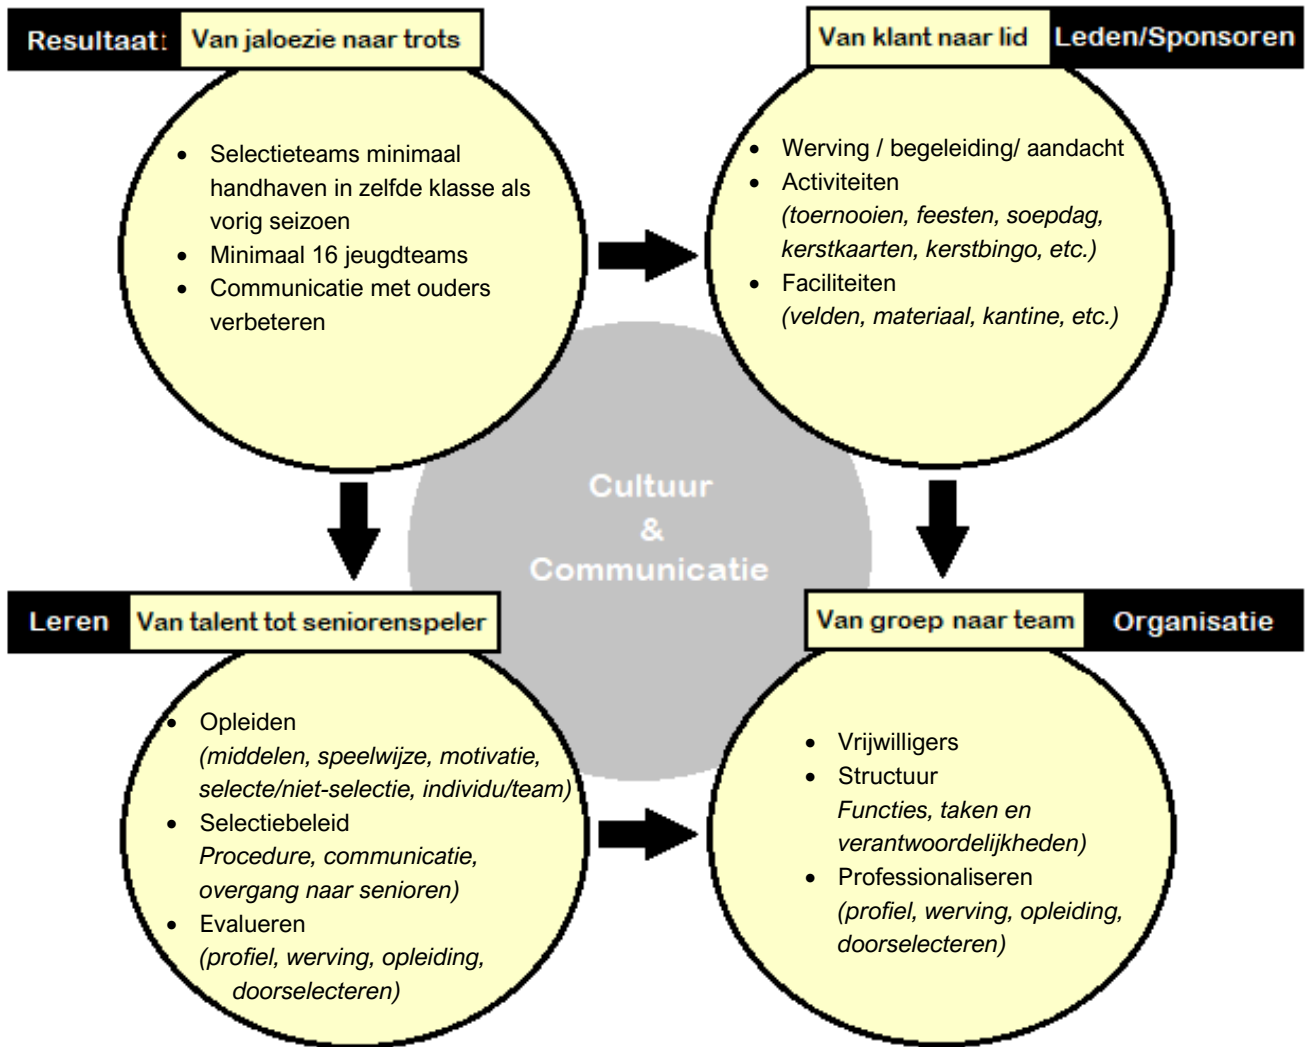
Resultaat: Van jaloezie naar trots

- Selectieteams minimaal handhaven in zelfde klasse als vorig seizoen
- Minimaal 16 jeugdteams
- Communicatie met ouders verbeteren

Van klant naar lid Leden/Sponsoren

- Werving / begeleiding/ aandacht
- Activiteiten *(toernooien, feesten, soepdag, kerstkaarten, kerstbingo, etc.)*
- Faciliteiten *(velden, materiaal, kantine, etc.)*

Cultuur & Communicatie

Leren Van talent tot seniorenspeler

- Opleiden *(middelen, speelwijze, motivatie, selecte/niet-selectie, individu/team)*
- Selectiebeleid *Procedure, communicatie, overgang naar senioren)*
- Evalueren *(profiel, werving, opleiding, doorselecteren)*

Van groep naar team Organisatie

- Vrijwilligers
- Structuur *Functies, taken en verantwoordelijkheden)*
- Professionaliseren *(profiel, werving, opleiding, doorselecteren)*